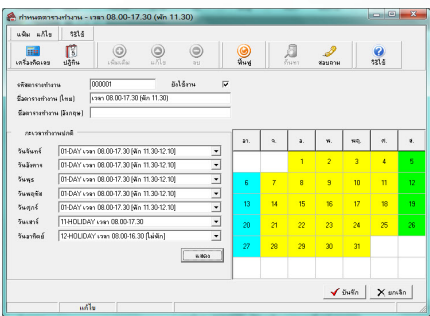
กำหนดตารางทำงาน - เวลา 08.00-17.30 (พัก 11.30)

แฟ้ม แก้ไข วิธีใช้

เครื่องคิดเลข ปฏิทิน เพิ่มเติม แก้ไข ลบ ฟื้นฟู ค้นหา สอบถาม วิธีใช้

รหัสตารางทำงาน 000001 ยังใช้งาน

ชื่อตารางทำงาน (ไทย) เวลา 08.00-17.30 (พัก 11.30)

ชื่อตารางทำงาน (อังกฤษ)

ตารางทำงานปกติ

วันจันทร์ 01-DAY เวลา 08.00-17.30 [พัก 11.30-12.10]

วันอังคาร 01-DAY เวลา 08.00-17.30 [พัก 11.30-12.10]

วันพุธ 01-DAY เวลา 08.00-17.30 [พัก 11.30-12.10]

วันพฤหัส 01-DAY เวลา 08.00-17.30 [พัก 11.30-12.10]

วันศุกร์ 01-DAY เวลา 08.00-17.30 [พัก 11.30-12.10]

วันเสาร์ 11-HOLIDAY เวลา 08.00-17.30

วันอาทิตย์ 12-HOLIDAY เวลา 08.00-16.30 [ไม่พัก]

แสดง

| อา. | จ. | อ. | พ. | พฤ. | ศ. | ส. |
|---|---|---|---|---|---|---|
| | | 1 | 2 | 3 | 4 | 5 |
| 6 | 7 | 8 | 9 | 10 | 11 | 12 |
| 13 | 14 | 15 | 16 | 17 | 18 | 19 |
| 20 | 21 | 22 | 23 | 24 | 25 | 26 |
| 27 | 28 | 29 | 30 | 31 | | |

บันทึก ยกเลิก

แก้ไข